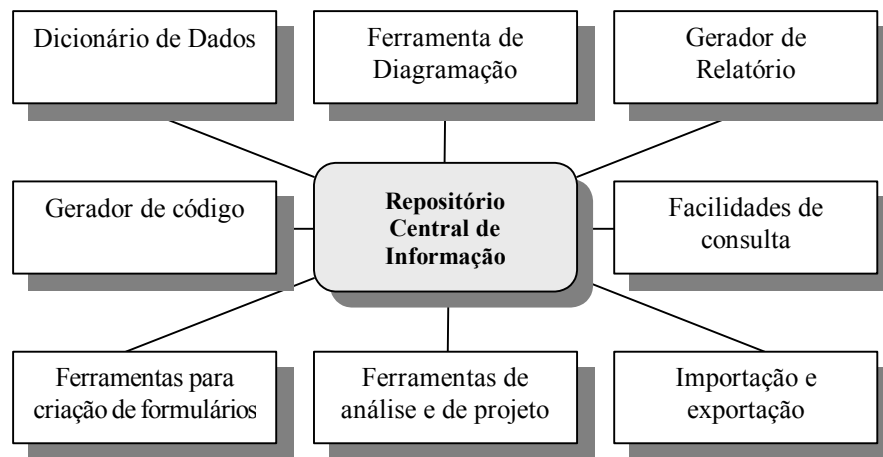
Dicionário de Dados

Ferramenta de Diagramação

Gerador de Relatório

Gerador de código

**Repositório Central de Informação**

Facilidades de consulta

Ferramentas para criação de formulários

Ferramentas de análise e de projeto

Importação e exportação